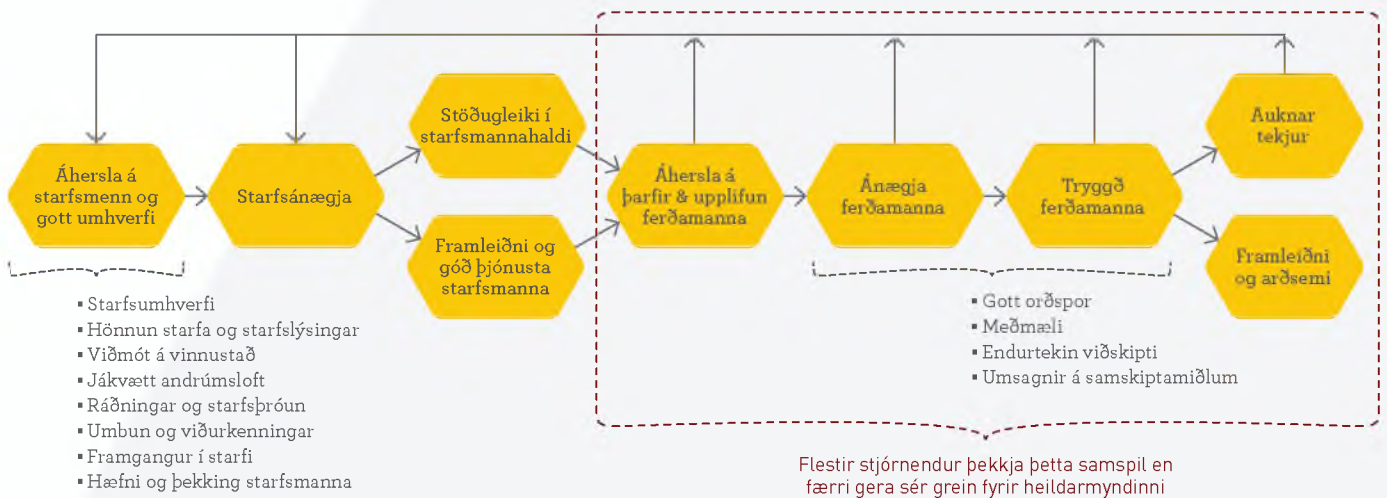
Áhersla á starfsmenn og gott umhverfi

Starfsánægja

Stöðugleiki í starfsmannahaldi

Framleiðni og góð þjónusta starfsmanna

Áhersla á þarfir & upplifun ferðamanna

Ánægja ferðamanna

Tryggð ferðamanna

Auknar tekjur

Framleiðni og arðsemi

▪ Starfsumhverfi
▪ Hönnun starfa og starfslýsingar
▪ Viðmót á vinnustað
▪ Jákvætt andrúmsloft
▪ Ráðningar og starfsþróun
▪ Umbun og viðurkenningar
▪ Framgangur í starfi
▪ Hæfni og þekking starfsmanna

▪ Gott orðspor
▪ Meðmæli
▪ Endurtekin viðskipti
▪ Umsagnir á samskiptamiðlum

Flestir stjórnendur þekkja þetta samspil en færri gera sér grein fyrir heildarmyndinni